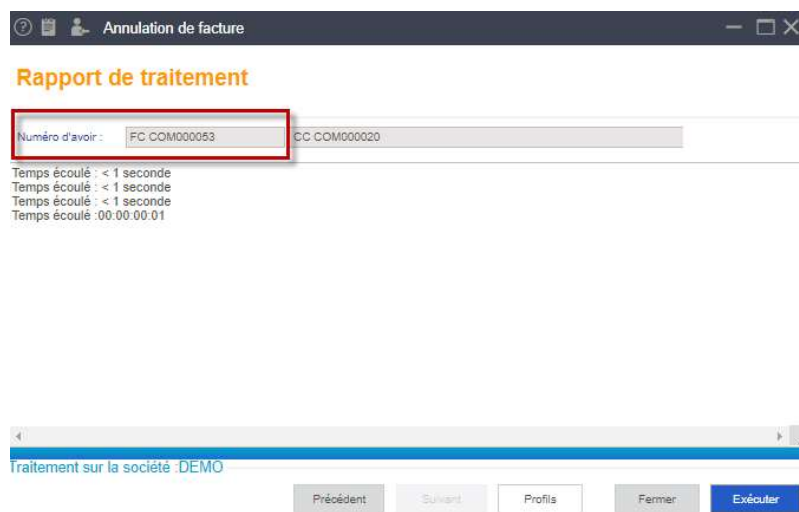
Annulation de facture

Rapport de traitement

Numéro d'avoir : FC COM000053 CC COM000020

Temps écoulé : < 1 seconde
Temps écoulé : < 1 seconde
Temps écoulé : < 1 seconde
Temps écoulé :00:00:00:01

Traitement sur la société :DEMO

Précédent Suivant Profils Fermer Exécuter